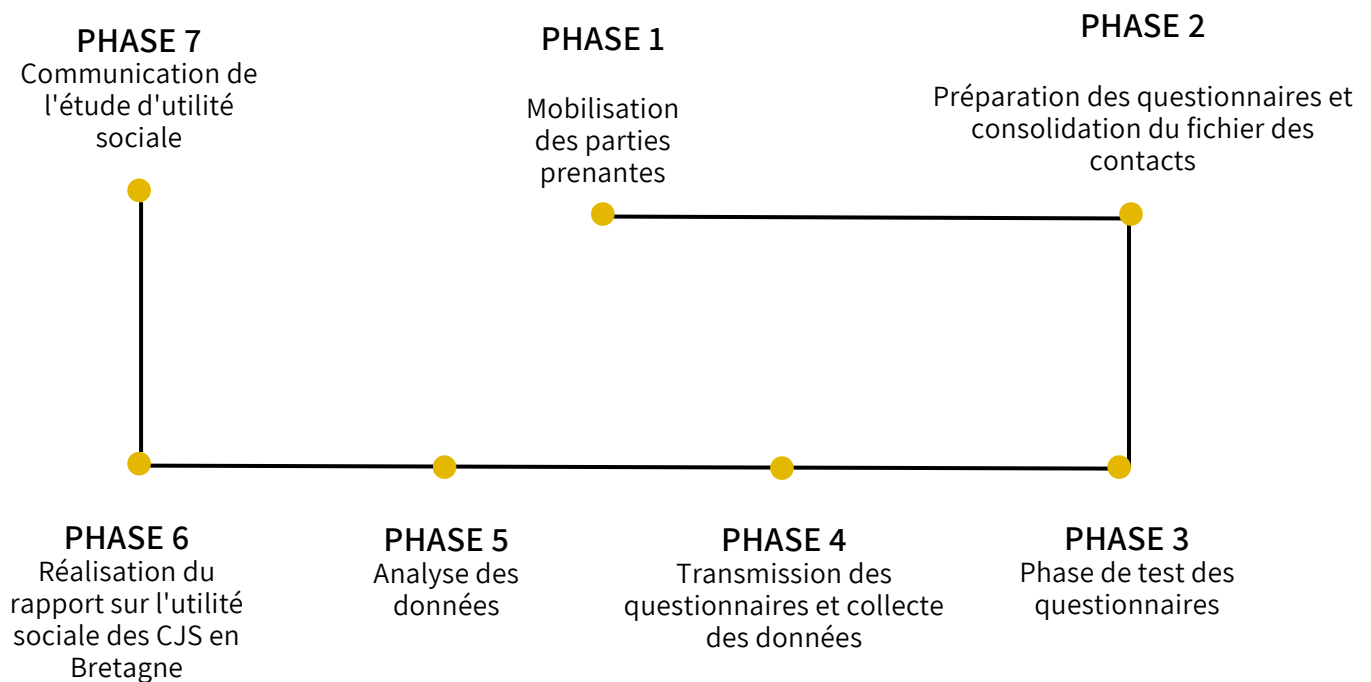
PHASE 7
Communication de l'étude d'utilité sociale

PHASE 1
Mobilisation des parties prenantes

PHASE 2
Préparation des questionnaires et consolidation du fichier des contacts

PHASE 6
Réalisation du rapport sur l'utilité sociale des CJS en Bretagne

PHASE 5
Analyse des données

PHASE 4
Transmission des questionnaires et collecte des données

PHASE 3
Phase de test des questionnaires